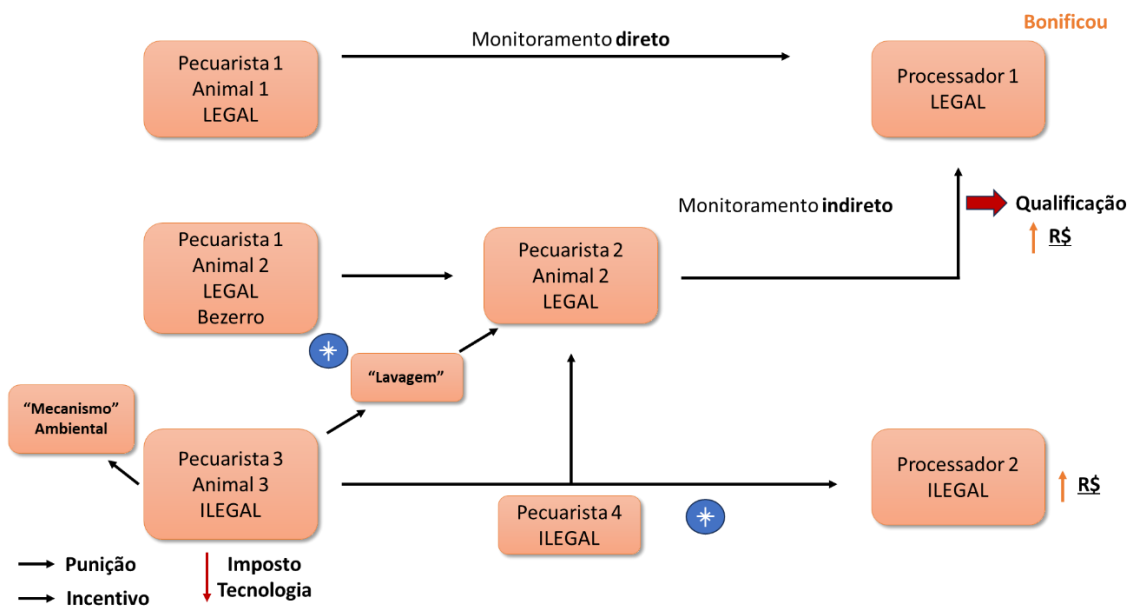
Bonificou

Pecuarista 1
Animal 1
LEGAL

Monitoramento **direto**

Processador 1
LEGAL

Monitoramento **indireto**

Qualificação
R$

Pecuarista 1
Animal 2
LEGAL
Bezerro

Pecuarista 2
Animal 2
LEGAL

"Lavagem"

"Mecanismo"
Ambiental

Pecuarista 3
Animal 3
ILEGAL

Processador 2
ILEGAL

R$

Pecuarista 4
ILEGAL

Punição
Incentivo

Imposto
Tecnologia